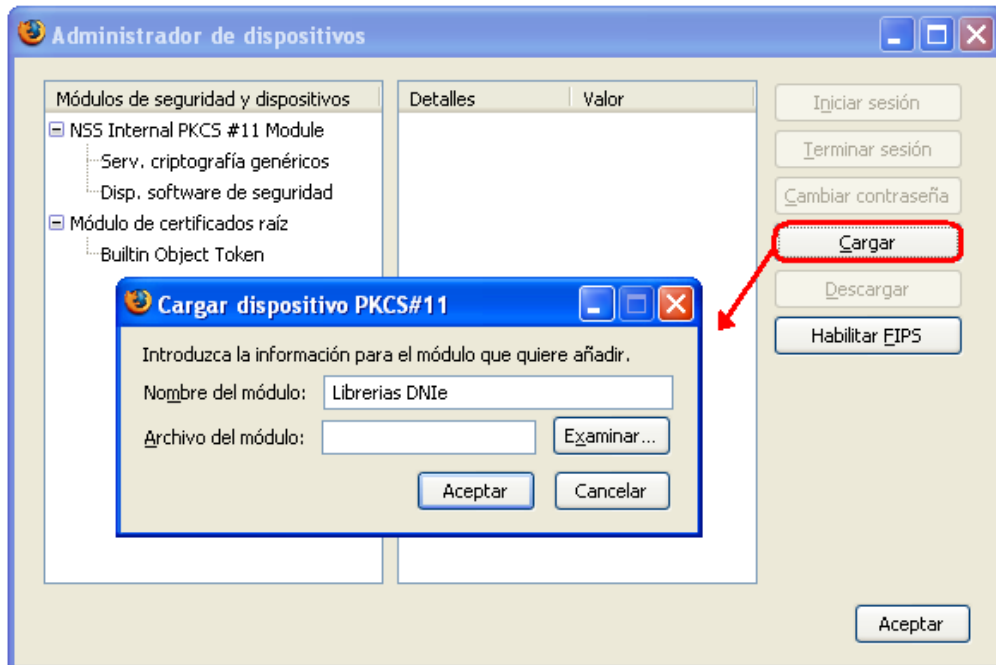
Administrador de dispositivos

| Módulos de seguridad y dispositivos |
|---|
| ⊟ NSS Internal PKCS #11 Module |
| Serv. criptografía genéricos |
| Disp. software de seguridad |
| ⊟ Módulo de certificados raíz |
| Builtin Object Token |

| Detalles | Valor |
|---|---|

Iniciar sesión
Terminar sesión
Cambiar contraseña
Cargar
Descargar
Habilitar FIPS

Cargar dispositivo PKCS#11

Introduzca la información para el módulo que quiere añadir.

Nombre del módulo: Librerias DNIe

Archivo del módulo:

Examinar...

Aceptar
Cancelar

Aceptar